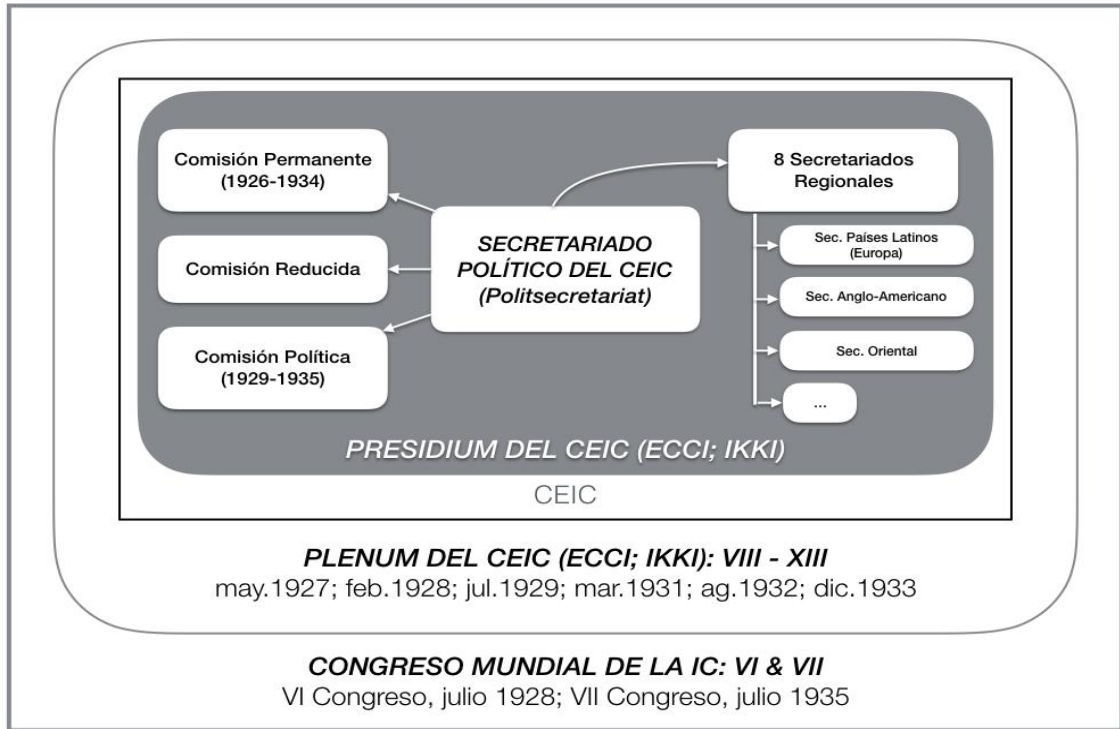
Comisión Permanente
(1926-1934)

Comisión Reducida

Comisión Política
(1929-1935)

SECRETARIADO POLÍTICO DEL CEIC
(Politsecretariat)

8 Secretariados Regionales

Sec. Países Latinos (Europa)

Sec. Anglo-Americano

Sec. Oriental

...

PRESIDIUM DEL CEIC (ECCI; IKKI)

CEIC

PLENUM DEL CEIC (ECCI; IKKI): VIII - XIII
may.1927; feb.1928; jul.1929; mar.1931; ag.1932; dic.1933

CONGRESO MUNDIAL DE LA IC: VI & VII
VI Congreso, julio 1928; VII Congreso, julio 1935